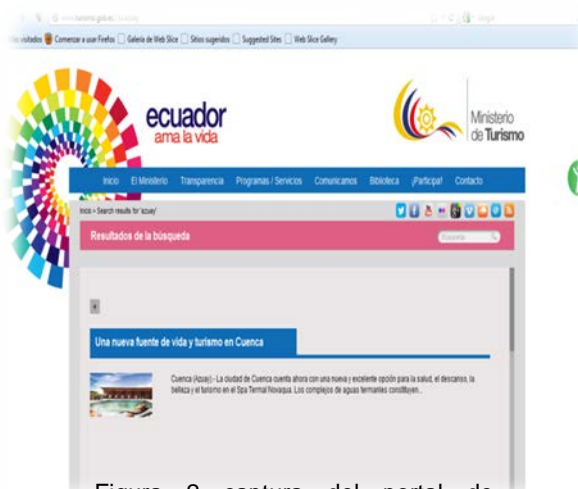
www.turismo.gob.ec

Más visitados Comenzar a usar Firefox Galería de Web Slice Sitios sugeridos Suggested Sites Web Slice Gallery

ecuador
ama la vida

Ministerio de Turismo

Inicio El Ministerio Transparencia Programas / Servicios Comunicamos Biblioteca ¡Participa! Contacto

Inicio » Search results for 'azuay'

Resultados de la búsqueda

Búsqueda

Una nueva fuente de vida y turismo en Cuenca

Cuenca (Azuay) – La ciudad de Cuenca cuenta ahora con una nueva y excelente opción para la salud, el descanso, la belleza y el turismo en el Spa Termal Novaqua. Los complejos de aguas termales constituyen...

Figura 3 captura del portal de